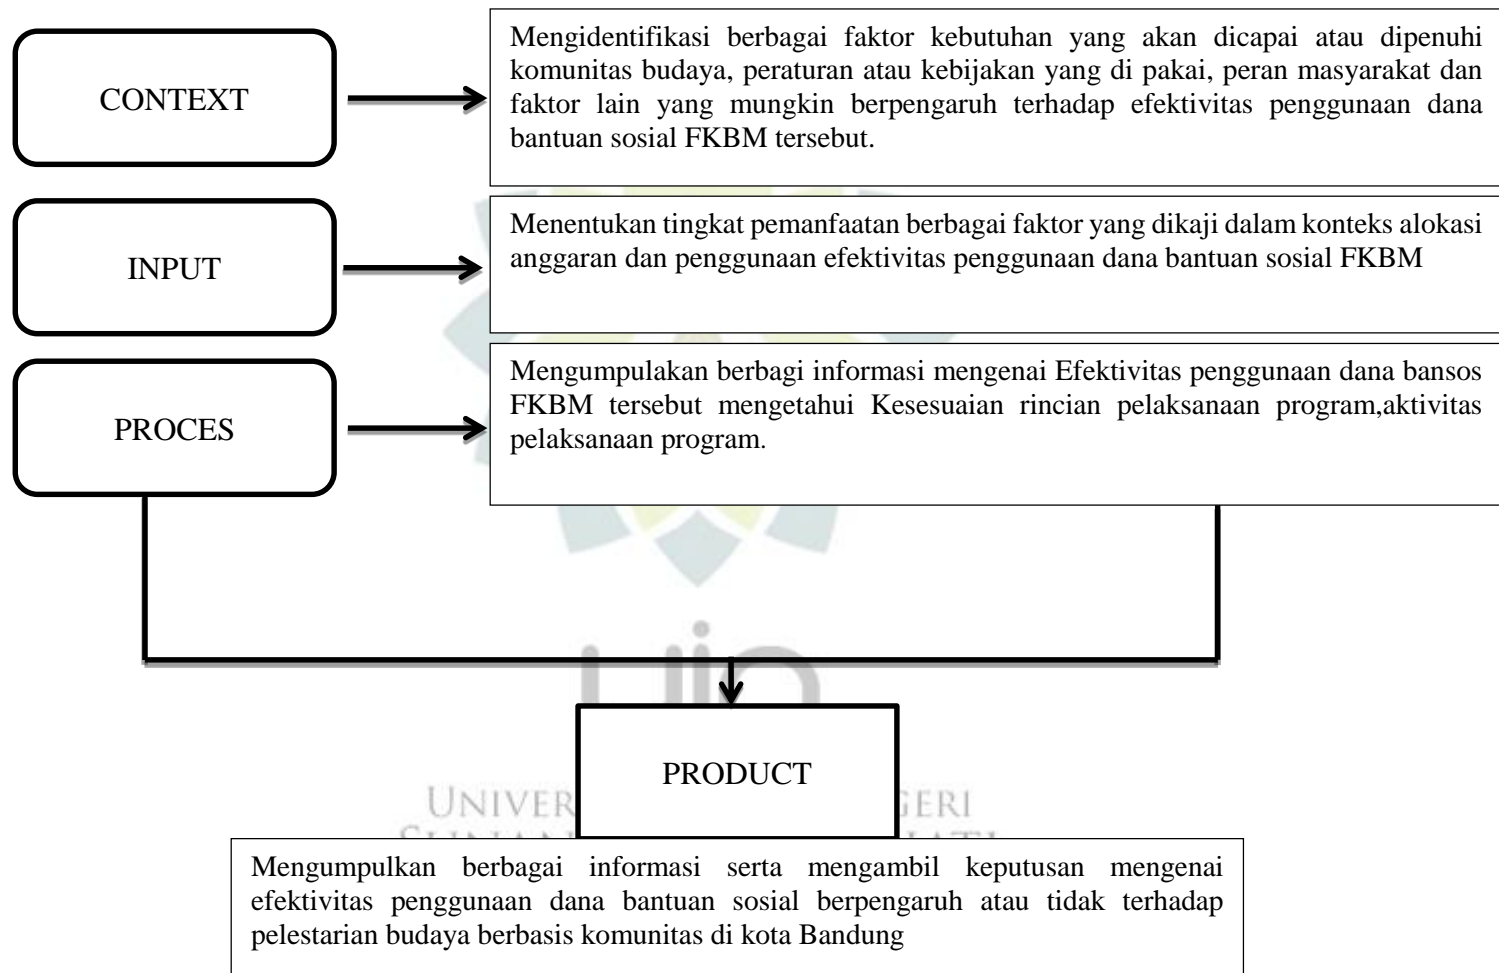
CONTEXT

Mengidentifikasi berbagai faktor kebutuhan yang akan dicapai atau dipenuhi komunitas budaya, peraturan atau kebijakan yang di pakai, peran masyarakat dan faktor lain yang mungkin berpengaruh terhadap efektivitas penggunaan dana bantuan sosial FKBM tersebut.

INPUT

Menentukan tingkat pemanfaatan berbagai faktor yang dikaji dalam konteks alokasi anggaran dan penggunaan efektivitas penggunaan dana bantuan sosial FKBM

PROCES

Mengumpulakan berbagi informasi mengenai Efektivitas penggunaan dana bansos FKBM tersebut mengetahui Kesesuaian rincian pelaksanaan program,aktivitas pelaksanaan program.

PRODUCT

UNIVER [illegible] GERI

Mengumpulkan berbagai informasi serta mengambil keputusan mengenai efektivitas penggunaan dana bantuan sosial berpengaruh atau tidak terhadap pelestarian budaya berbasis komunitas di kota Bandung